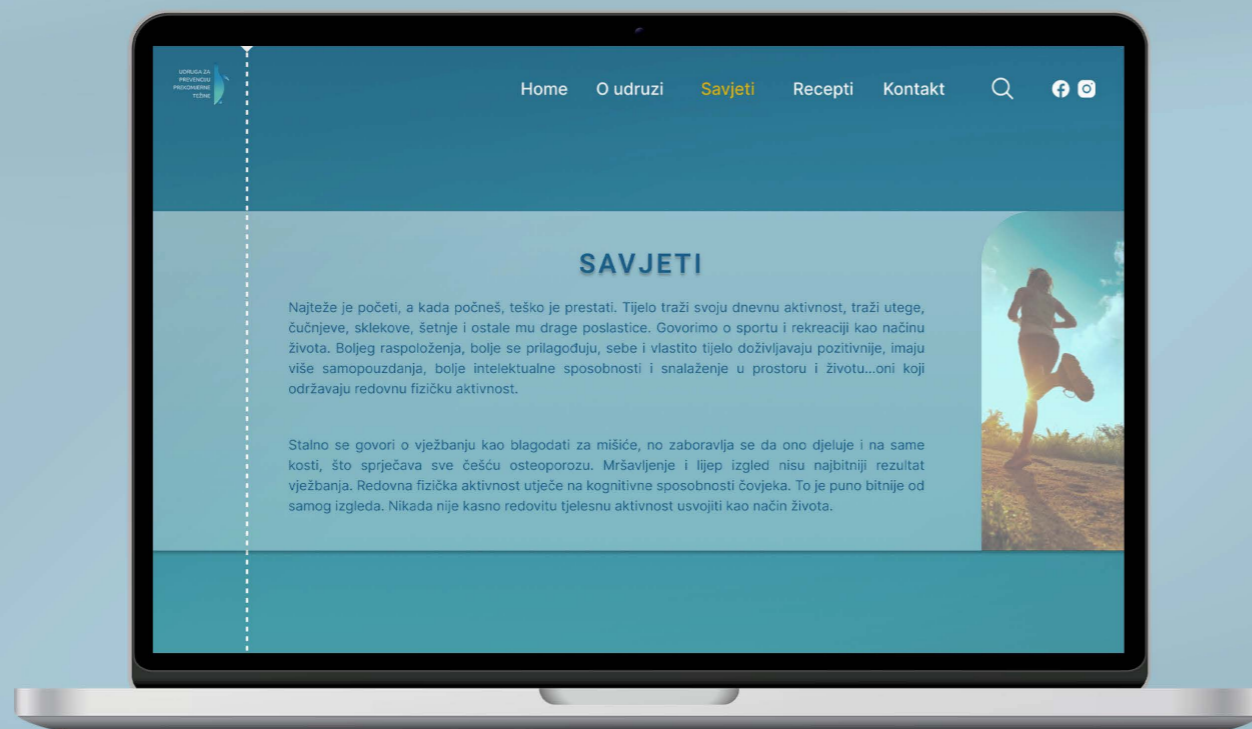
UDRUGA ZA PREVENCIJU PREKOMJERNE TEŽINE

Home O udruzi Savjeti Recepti Kontakt

SAVJETI

Najteže je početi, a kada počneš, teško je prestati. Tijelo traži svoju dnevnu aktivnost, traži utege, čučnjeve, sklekove, šetnje i ostale mu drage poslastice. Govorimo o sportu i rekreaciji kao načinu života. Boljeg raspoloženja, bolje se prilagođuju, sebe i vlastito tijelo doživljavaju pozitivnije, imaju više samopouzdanja, bolje intelektualne sposobnosti i snalaženje u prostoru i životu...oni koji održavaju redovnu fizičku aktivnost.

Stalno se govori o vježbanju kao blagodati za mišiće, no zaboravlja se da ono djeluje i na same kosti, što sprječava sve češću osteoporozu. Mršavljenje i lijep izgled nisu najbitniji rezultat vježbanja. Redovna fizička aktivnost utječe na kognitivne sposobnosti čovjeka. To je puno bitnije od samog izgleda. Nikada nije kasno redovitu tjelesnu aktivnost usvojiti kao način života.